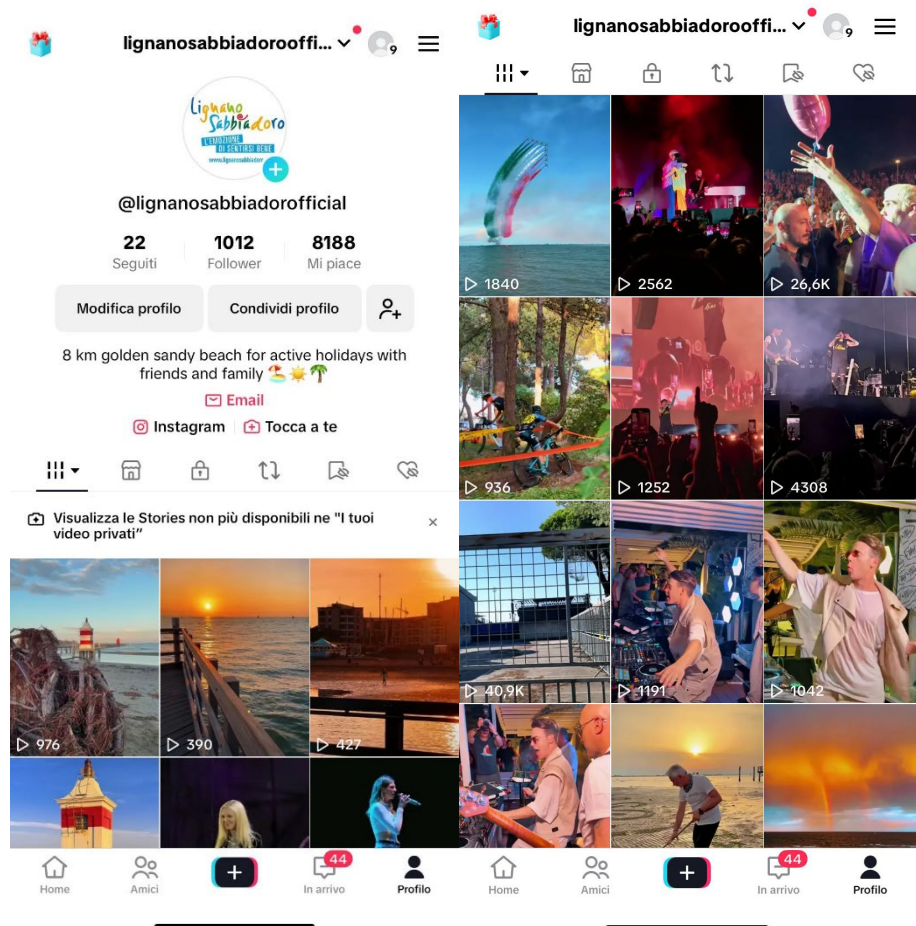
lignanosabbiadorooffi... 9

Lignano Sabbiadoro
L'EMOZIONE DI SENTIRSI BENE
www.lignanosabbiadoro.it

@lignanosabbiadorofficial

22 Seguiti | 1012 Follower | 8188 Mi piace

Modifica profilo | Condividi profilo

8 km golden sandy beach for active holidays with friends and family 🏖️☀️🌴

Email

Instagram | Tocca a te

Visualizza le Stories non più disponibili ne "I tuoi video privati"

×

976 | 390 | 427

Home | Amici | + | 44 In arrivo | Profilo

lignanosabbiadorooffi... 9

1840 | 2562 | 26,6K
936 | 1252 | 4308
40,9K | 1191 | 1042

Home | Amici | + | 44 In arrivo | Profilo